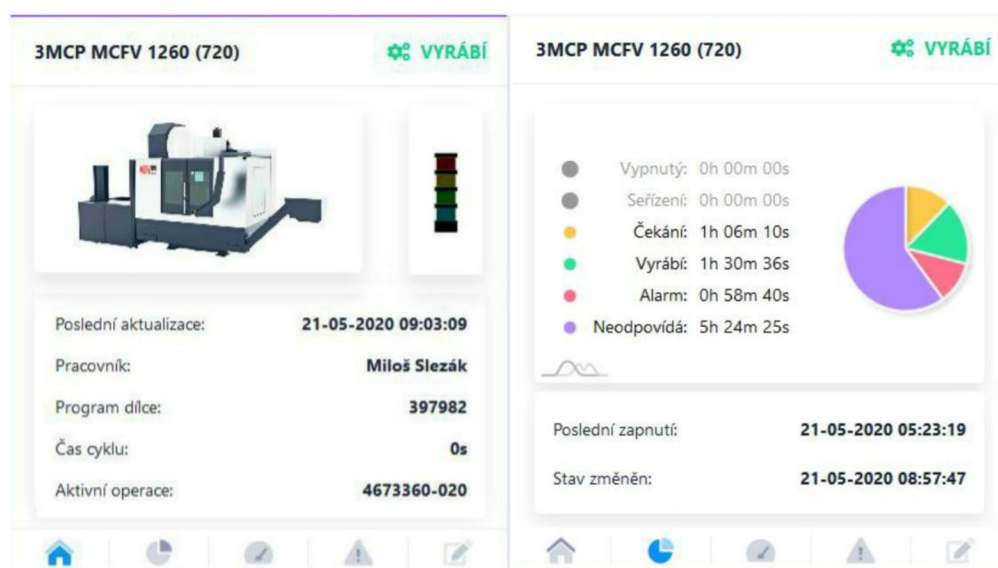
3MCP MCFV 1260 (720)

VYRÁBÍ

Poslední aktualizace: 21-05-2020 09:03:09

Pracovník: Miloš Slezák

Program dílce: 397982

Čas cyklu: 0s

Aktivní operace: 4673360-020

3MCP MCFV 1260 (720)

VYRÁBÍ

Vypnutý: 0h 00m 00s

Seřízení: 0h 00m 00s

Čekání: 1h 06m 10s

Vyrábí: 1h 30m 36s

Alarm: 0h 58m 40s

Neodpovídá: 5h 24m 25s

Poslední zapnutí: 21-05-2020 05:23:19

Stav změněn: 21-05-2020 08:57:47